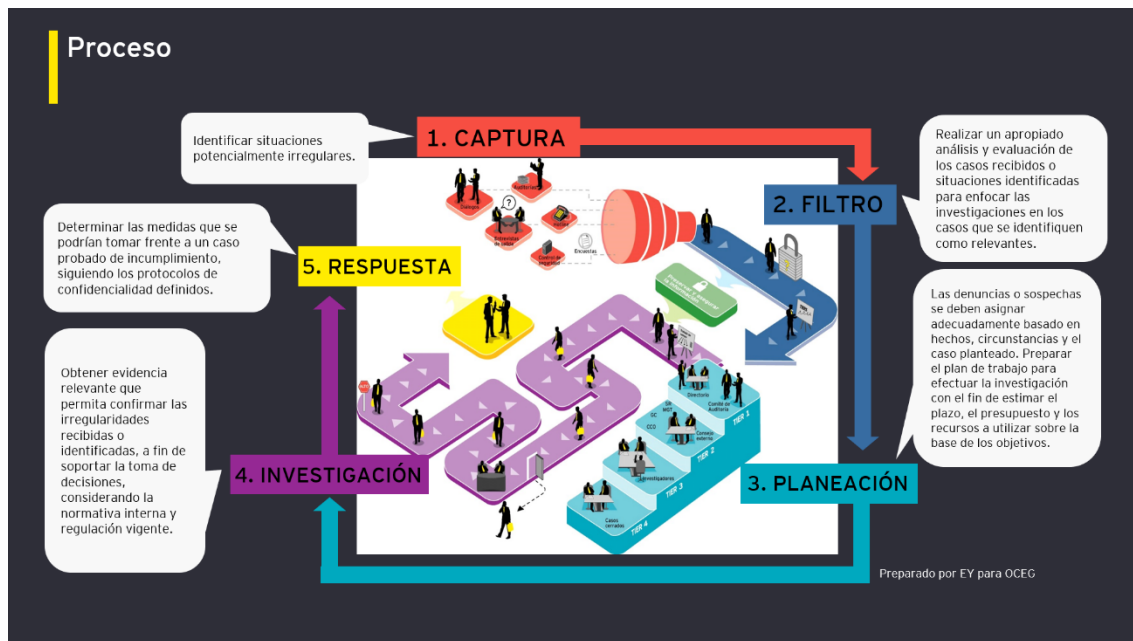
Proceso

Identificar situaciones potencialmente irregulares.

1. CAPTURA

Realizar un apropiado análisis y evaluación de los casos recibidos o situaciones identificadas para enfocar las investigaciones en los casos que se identifiquen como relevantes.

2. FILTRO

Determinar las medidas que se podrían tomar frente a un caso probado de incumplimiento, siguiendo los protocolos de confidencialidad definidos.

5. RESPUESTA

Las denuncias o sospechas se deben asignar adecuadamente basado en hechos, circunstancias y el caso planteado. Preparar el plan de trabajo para efectuar la investigación con el fin de estimar el plazo, el presupuesto y los recursos a utilizar sobre la base de los objetivos.

Obtener evidencia relevante que permita confirmar las irregularidades recibidas o identificadas, a fin de soportar la toma de decisiones, considerando la normativa interna y regulación vigente.

4. INVESTIGACIÓN

3. PLANEACIÓN

Auditorías
Encuestas
Control de Seguridad
Directorio
Comité de Auditoría
TIER 1
TIER 2
TIER 3
TIER 4
Casos cerrados

Preparado por EY para OCEG